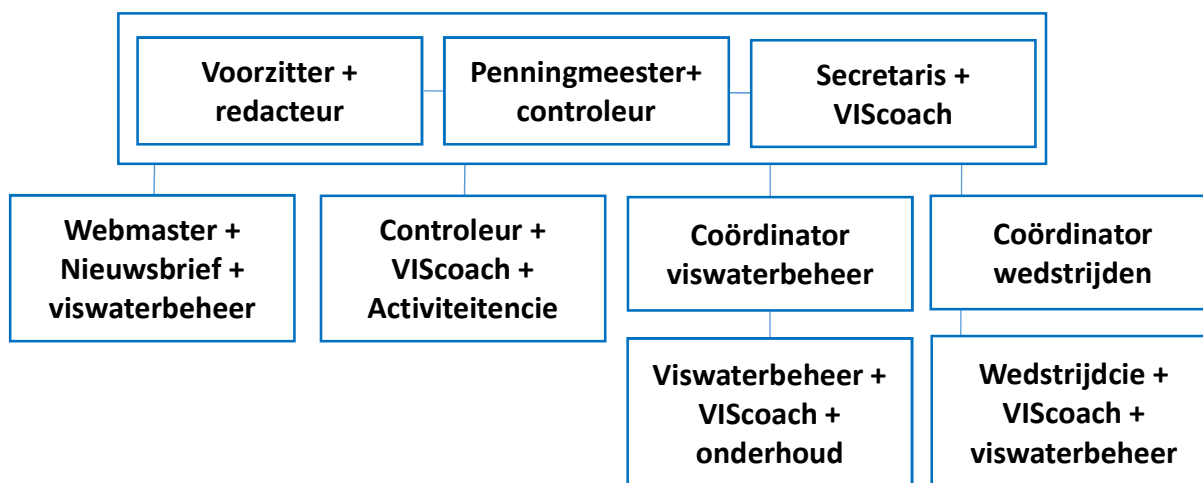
Voorzitter + redacteur

Penningmeester+ controleur

Secretaris + VIScoach

Webmaster + Nieuwsbrief + viswaterbeheer

Controleur + VIScoach + Activiteitencie

Coördinator viswaterbeheer

Coördinator wedstrijden

Viswaterbeheer + VIScoach + onderhoud

Wedstrijdcie + VIScoach + viswaterbeheer